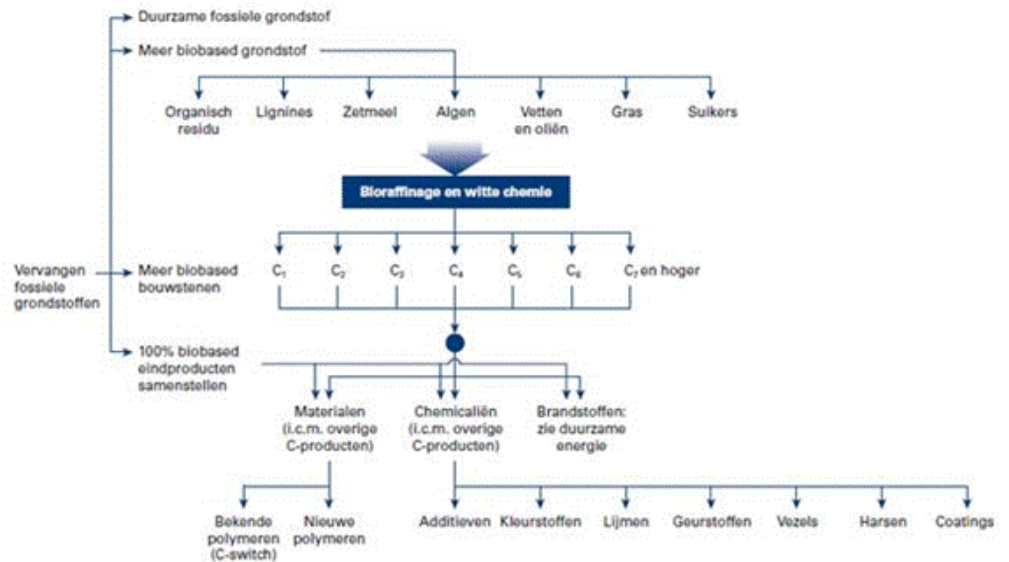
Duurzame fossiele grondstof

Meer biobased grondstof

Organisch residu

Lignines

Zetmeel

Algen

Vetten en oliën

Gras

Suikers

Bioraffinage en witte chemie

Vervangen fossiele grondstoffen

Meer biobased bouwstenen

$C_1$ $C_2$ $C_3$ $C_4$ $C_5$ $C_6$ $C_7$ en hoger

100% biobased eindproducten samenstellen

Materialen (i.c.m. overige C-producten)

Chemicaliën (i.c.m. overige C-producten)

Brandstoffen: zie duurzame energie

Bekende polymeren (C-switch)

Nieuwe polymeren

Additieven

Kleurstoffen

Lijmen

Geurstoffen

Vezels

Harsen

Coatings